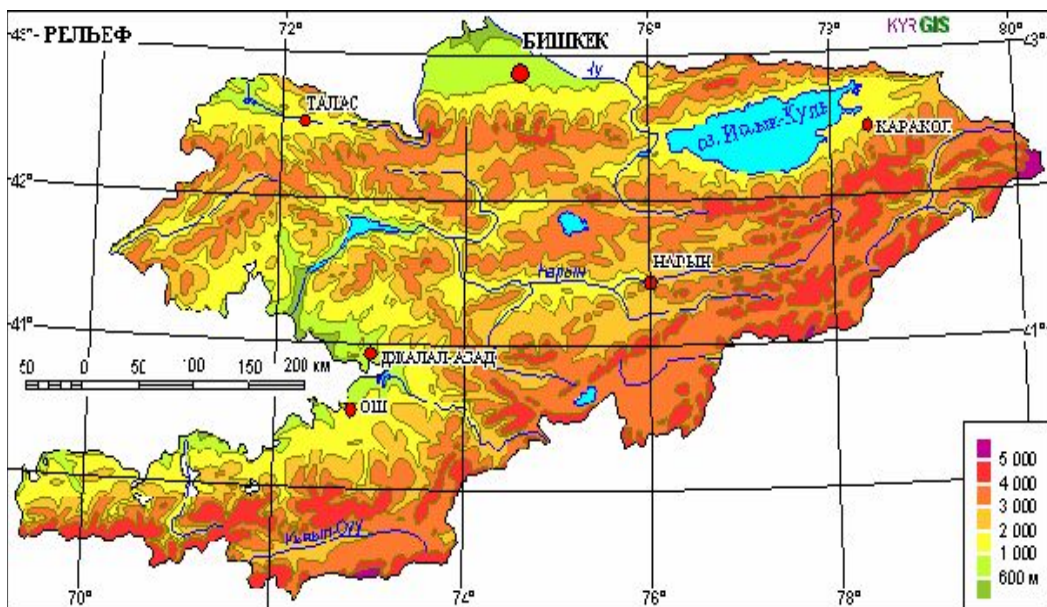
43° - РЕЛЬЕФ
72°
БИШКЕК
76°
73°
KYRGIS
80°
43°
Чу
ТАЛАС
оз. Иссык-Куль
КАРАКОЛ
42°
42°
Нарын
НАРЫН
41°
41°
50
0
50
100
150
200 км
ДЖАЛАЛ-АБАД
ОШ
Кызыл-Суу
5 000
4 000
3 000
2 000
1 000
600 м
70°
72°
76°
78°